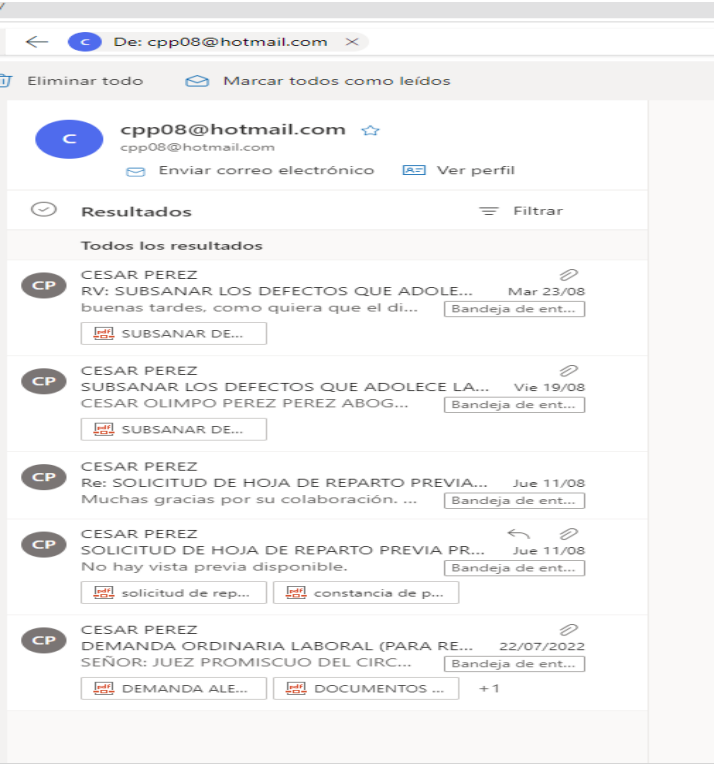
C De: cpp08@hotmail.com ×

Eliminar todo Marcar todos como leídos

C cpp08@hotmail.com
cpp08@hotmail.com
Enviar correo electrónico Ver perfil

Resultados Filtrar

Todos los resultados

CP CESAR PEREZ
RV: SUBSANAR LOS DEFECTOS QUE ADOLE... Mar 23/08
buenas tardes, como quiera que el di... Bandeja de ent...
SUBSANAR DE...

CP CESAR PEREZ
SUBSANAR LOS DEFECTOS QUE ADOLECE LA... Vie 19/08
CESAR OLIMPO PEREZ PEREZ ABOG... Bandeja de ent...
SUBSANAR DE...

CP CESAR PEREZ
Re: SOLICITUD DE HOJA DE REPARTO PREVIA... Jue 11/08
Muchas gracias por su colaboración. ... Bandeja de ent...

CP CESAR PEREZ
SOLICITUD DE HOJA DE REPARTO PREVIA PR... Jue 11/08
No hay vista previa disponible. Bandeja de ent...
solicitud de rep... constancia de p...

CP CESAR PEREZ
DEMANDA ORDINARIA LABORAL (PARA RE... 22/07/2022
SEÑOR: JUEZ PROMISCUO DEL CIRC... Bandeja de ent...
DEMANDA ALE... DOCUMENTOS ... +1